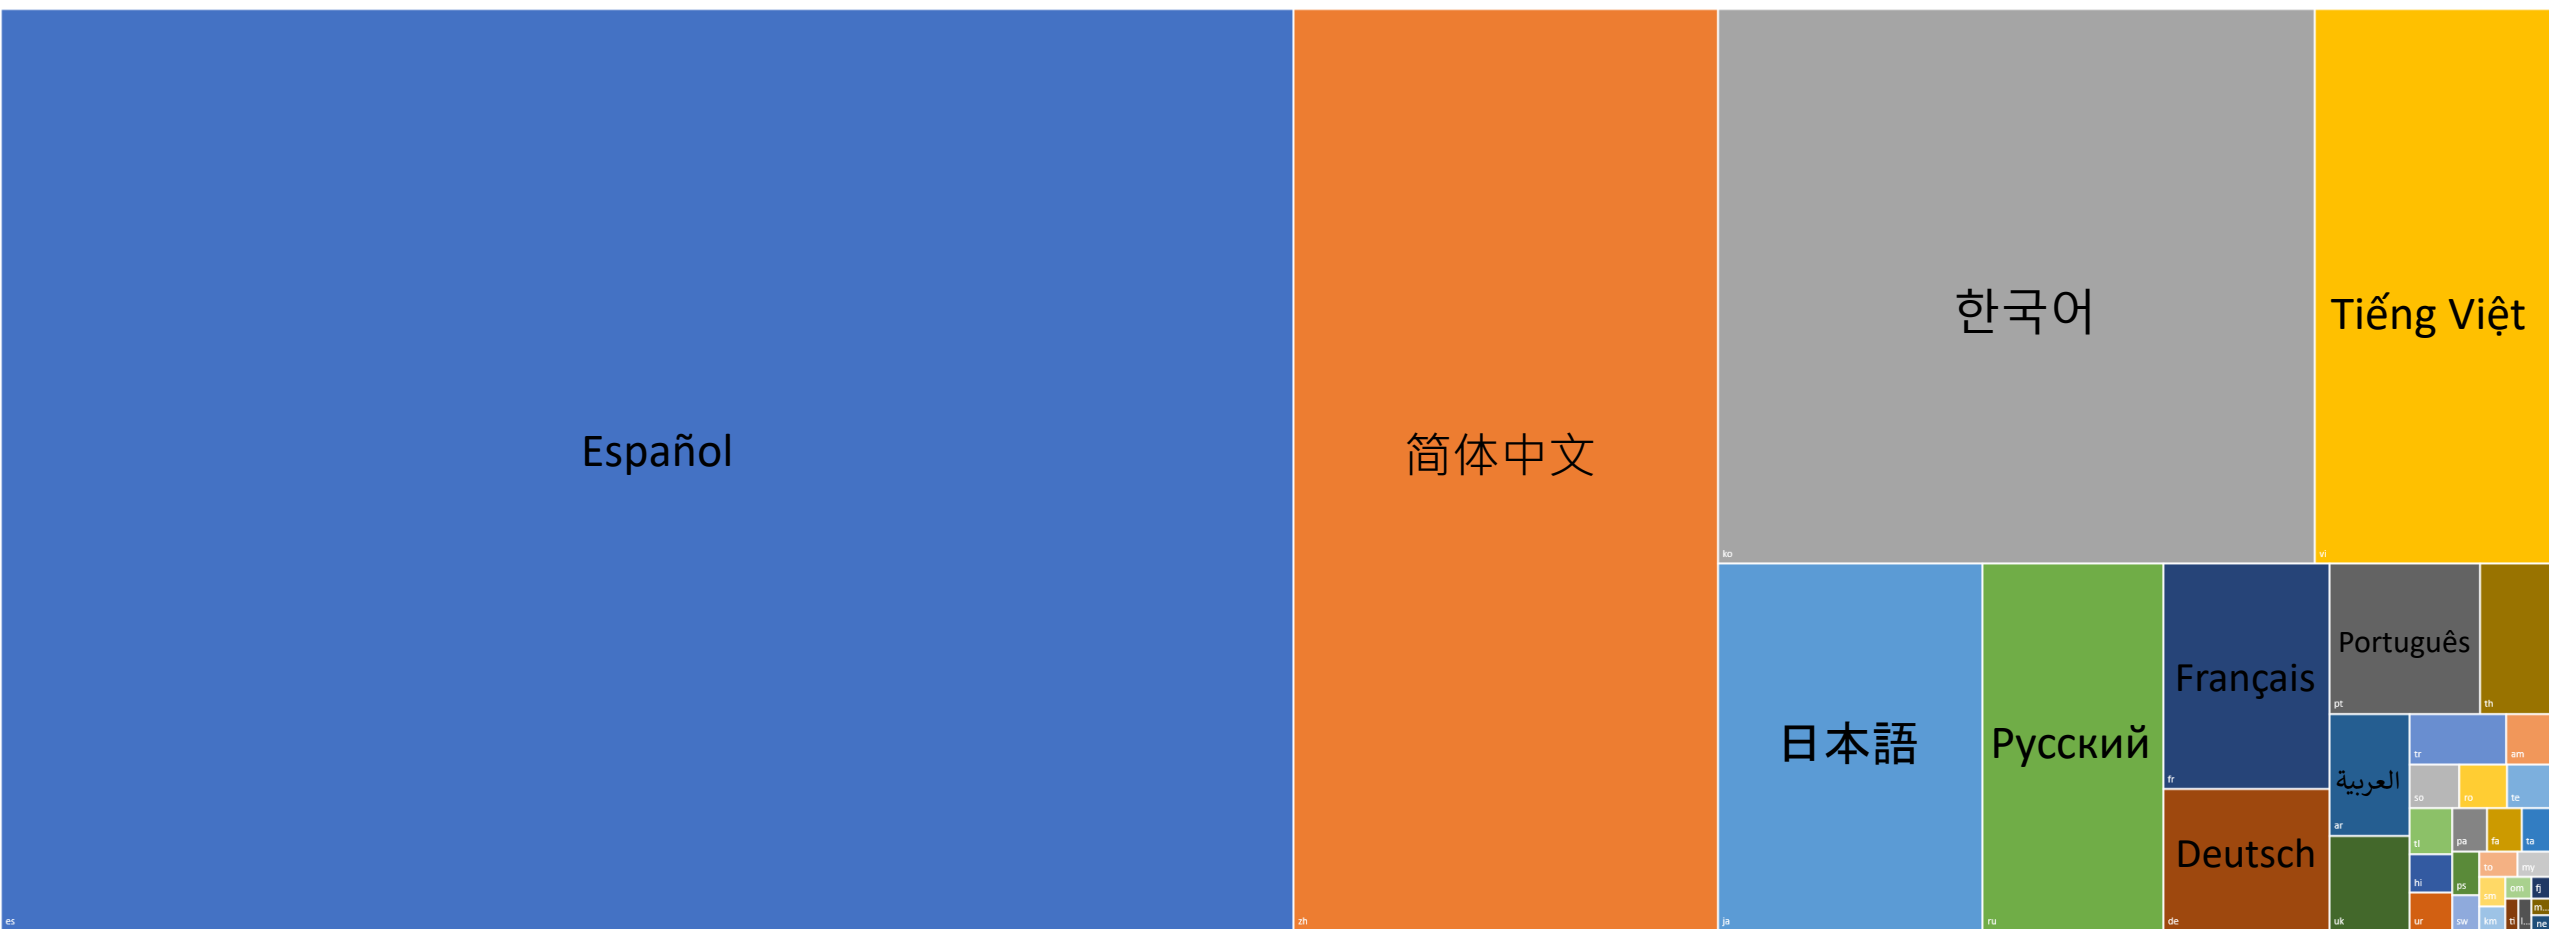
Español
es

简体中文
zh

한국어
ko

Tiếng Việt
vi

日本語
ja

Русский
ru

Français
fr

Deutsch
de

Português
pt

th

العربية
ar

uk

tr
am
so
ro
te
tl
pa
fa
ta
hi
ps
to
my
sm
om
fj
m...
ur
sw
km
ti
l...
ne